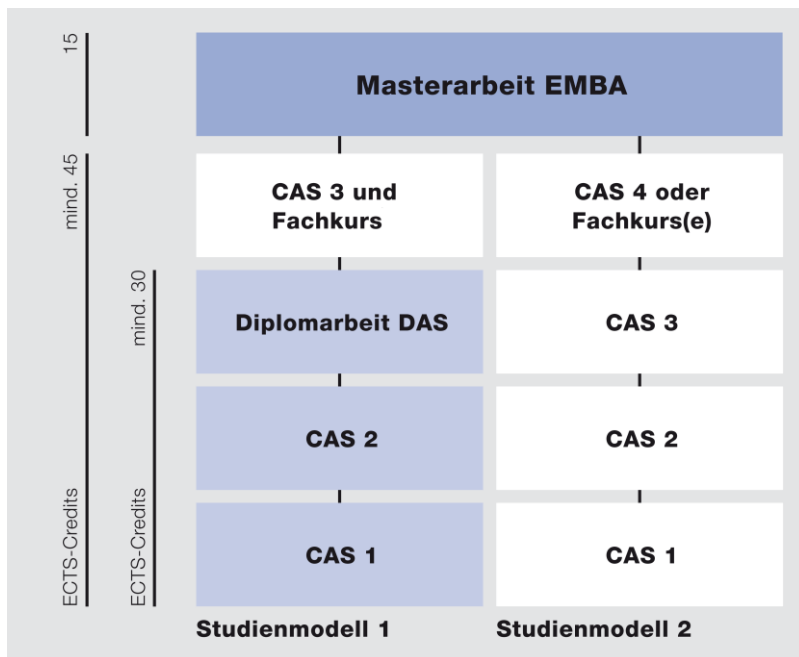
15

mind. 45

mind. 30

ECTS-Credits

ECTS-Credits

Masterarbeit EMBA

| Studienmodell 1 | Studienmodell 2 |
|---|---|
| CAS 3 und Fachkurs | CAS 4 oder Fachkurs(e) |
| Diplomarbeit DAS | CAS 3 |
| CAS 2 | CAS 2 |
| CAS 1 | CAS 1 |

Studienmodell 1

Studienmodell 2